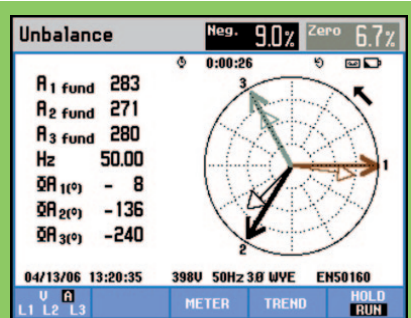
Unbalance
Neg. 9.0%
Zero 6.7%
0:00:26

| | |
|---|---|
| A1 fund | 283 |
| A2 fund | 271 |
| A3 fund | 280 |
| Hz | 50.00 |
| ΦA1(°) | - 8 |
| ΦA2(°) | -136 |
| ΦA3(°) | -240 |

3
1
2

04/13/06 13:20:35 398V 50Hz 3Ø WYE EN50160

V A
L1 L2 L3
METER
TREND
HOLD
RUN